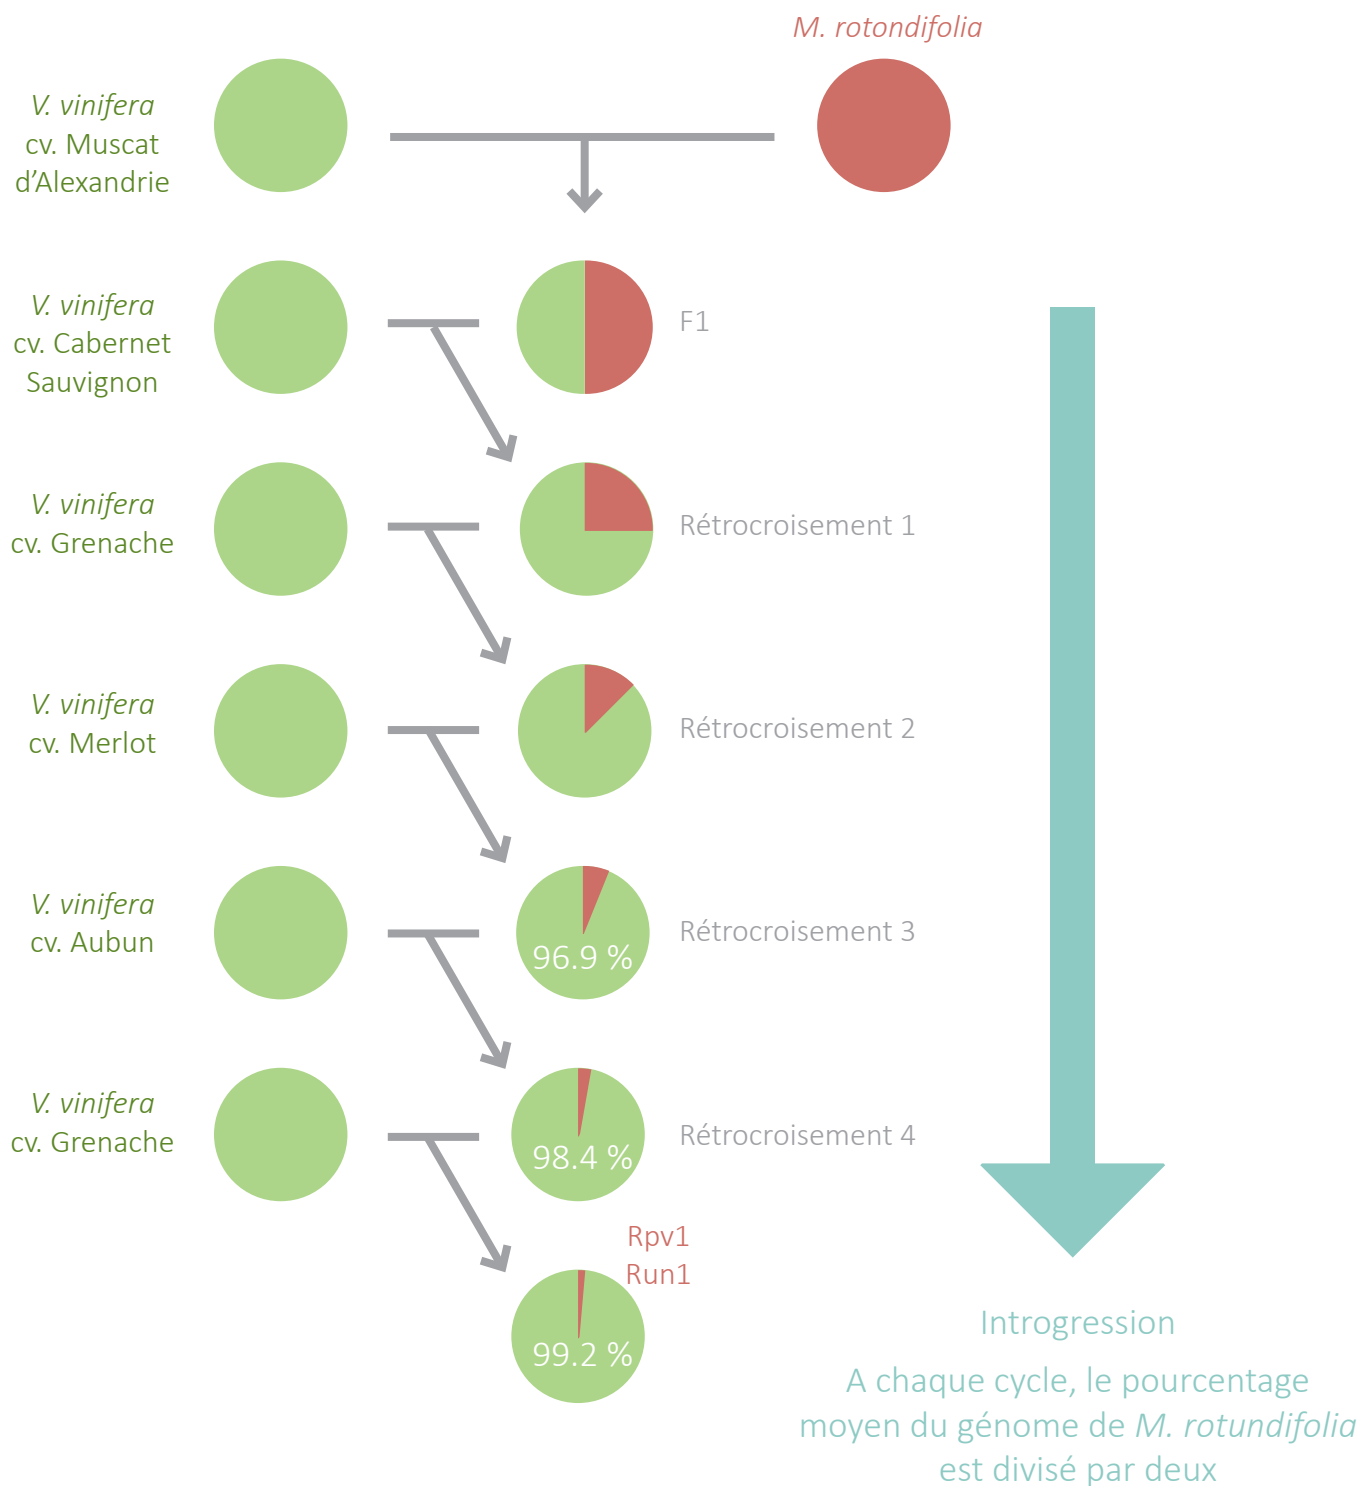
M. rotondifolia

V. vinifera cv. Muscat d'Alexandrie

V. vinifera cv. Cabernet Sauvignon

F1

V. vinifera cv. Grenache

Rétrocroisement 1

V. vinifera cv. Merlot

Rétrocroisement 2

V. vinifera cv. Aubun

96.9 %

Rétrocroisement 3

V. vinifera cv. Grenache

98.4 %

Rétrocroisement 4

Rpv1
Run1

99.2 %

Introgression

A chaque cycle, le pourcentage moyen du génome de M. rotundifolia est divisé par deux